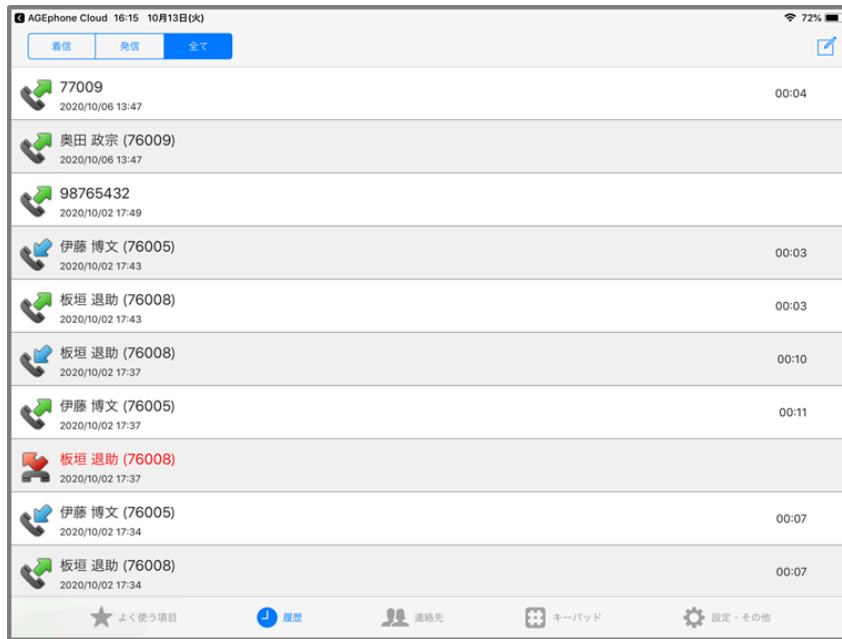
AGEphone Cloud 16:15 10月13日(火)
72%

着信 発信 全て

77009
2020/10/06 13:47
00:04

奥田 政宗 (76009)
2020/10/06 13:47

98765432
2020/10/02 17:49

伊藤 博文 (76005)
2020/10/02 17:43
00:03

板垣 退助 (76008)
2020/10/02 17:43
00:03

板垣 退助 (76008)
2020/10/02 17:37
00:10

伊藤 博文 (76005)
2020/10/02 17:37
00:11

板垣 退助 (76008)
2020/10/02 17:37

伊藤 博文 (76005)
2020/10/02 17:34
00:07

板垣 退助 (76008)
2020/10/02 17:34
00:07

よく使う項目 履歴 連絡先 キーパッド 設定・その他